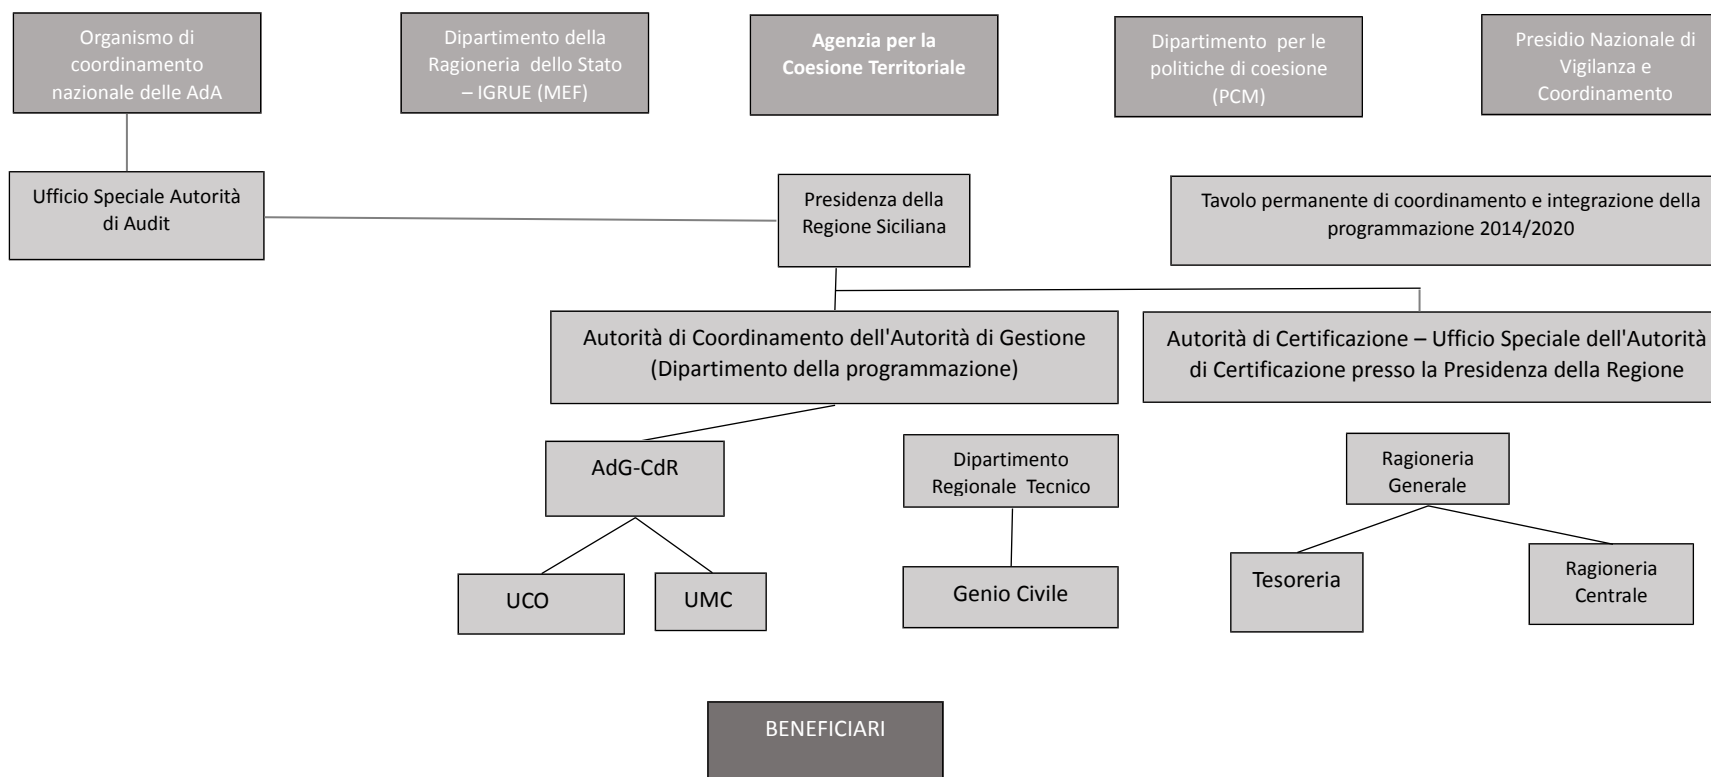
Organismo di coordinamento nazionale delle AdA

Dipartimento della Ragioneria dello Stato – IGRUE (MEF)

**Agenzia per la Coesione Territoriale**

Dipartimento per le politiche di coesione (PCM)

Presidio Nazionale di Vigilanza e Coordinamento

Ufficio Speciale Autorità di Audit

Presidenza della Regione Siciliana

Tavolo permanente di coordinamento e integrazione della programmazione 2014/2020

Autorità di Coordinamento dell'Autorità di Gestione (Dipartimento della programmazione)

Autorità di Certificazione – Ufficio Speciale dell'Autorità di Certificazione presso la Presidenza della Regione

AdG-CdR

Dipartimento Regionale Tecnico

Ragioneria Generale

UCO

UMC

Genio Civile

Tesoreria

Ragioneria Centrale

BENEFICIARI